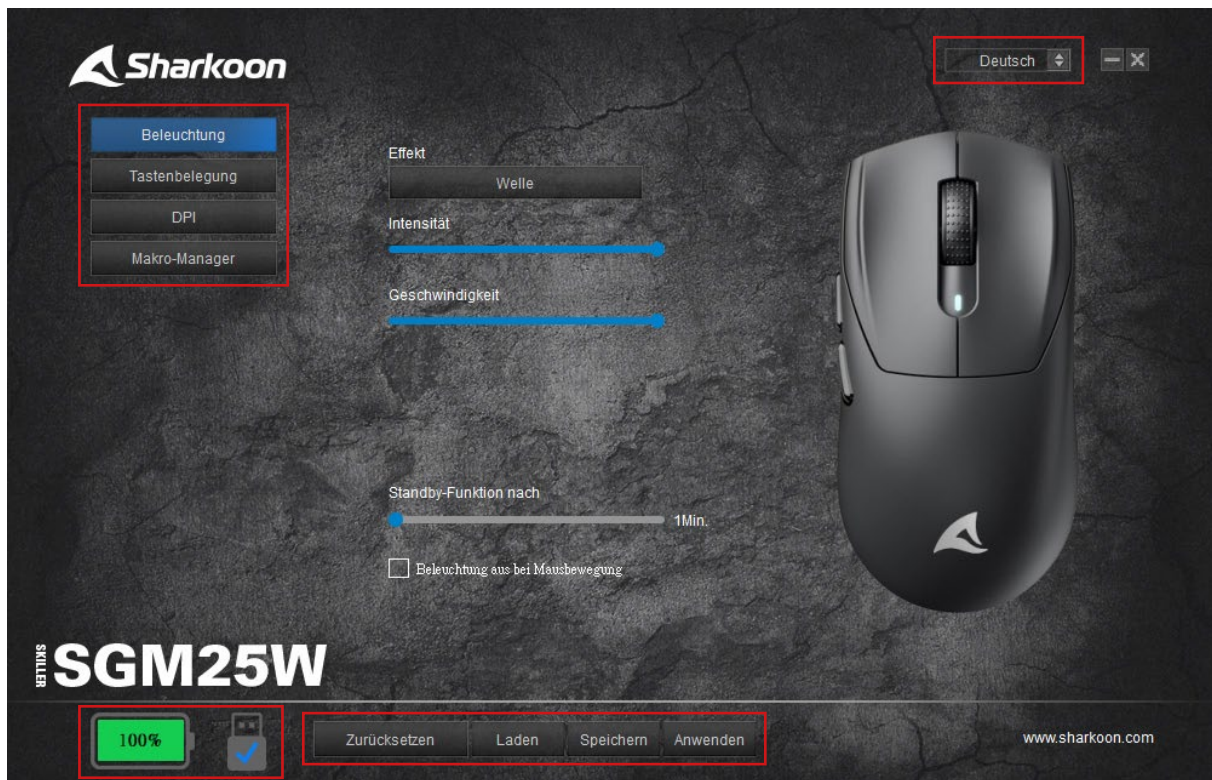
Sharkoon

Deutsch

Beleuchtung
Tastenbelegung
DPI
Makro-Manager

Effekt
Welle
Intensität
Geschwindigkeit

Standby-Funktion nach
1Min.
Beleuchtung aus bei Mausbewegung

SKILLER SGM25W

100%

Zurücksetzen
Laden
Speichern
Anwenden

www.sharkoon.com